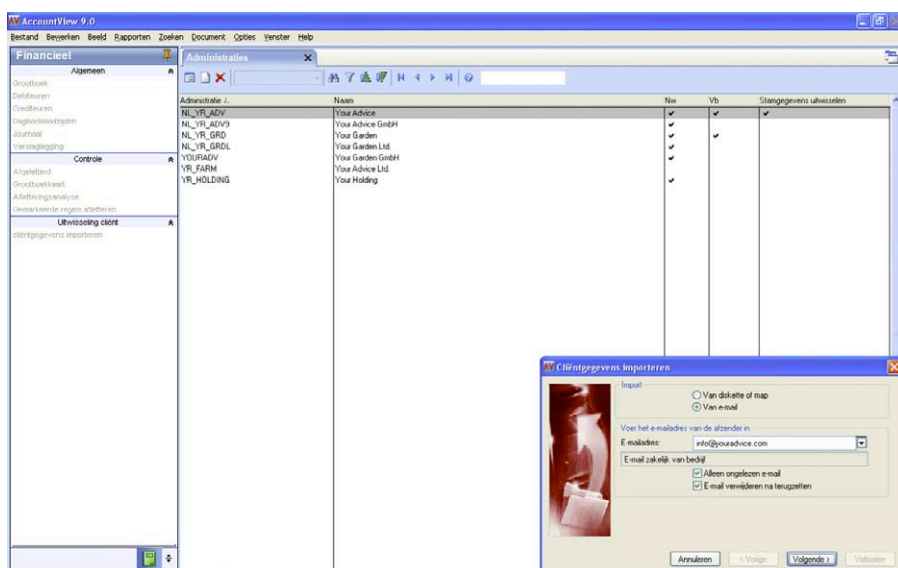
AccountView 9.0

Bestand Bewerken Beeld Rapporten Zoeken Document Opties Venster Help

Financieel

Algemeen
Grootboek
Debiteuren
Crediteuren
Dagboekbladzijden
Journaal
Verslaglegging

Controle
Afgeletterd
Grootboekkaart
Afletteringsanalyse
Gemarkeerde regels afletteren

Uitwisseling cliënt
cliëntgegevens importeren

Administraties

| Administratie | Naam | Nw | Vb | Stamgegevens uitwisselen |
|---|---|---|---|---|
| NL_YR_ADV | Your Advice | ✔ | ✔ | ✔ |
| NL_YR_ADV9 | Your Advice GmbH | ✔ | | |
| NL_YR_GRD | Your Garden | ✔ | ✔ | |
| NL_YR_GRDL | Your Garden Ltd. | ✔ | | |
| YOURADV | Your Garden GmbH | ✔ | | |
| YR_FARM | Your Advice Ltd. | | | |
| YR_HOLDING | Your Holding | ✔ | | |

Cliëntgegevens importeren

Import
Van diskette of map
Van e-mail

Voer het e-mailadres van de afzender in
E-mailadres: info@youradvice.com
E-mail zakelijk van bedrijf
Alleen ongelezen e-mail
E-mail verwijderen na terugzetten

Annuleren < Vorige Volgende > Voltooien